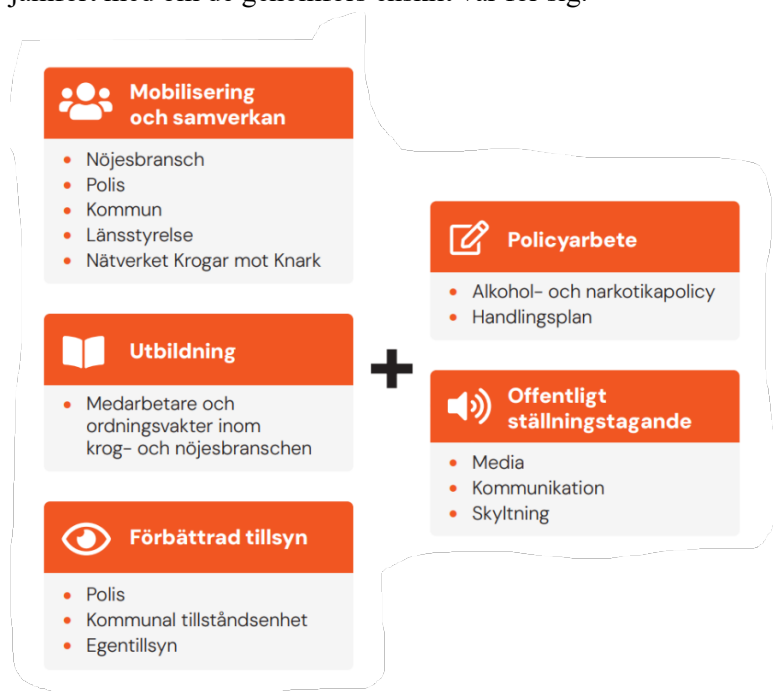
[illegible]

Mobilisering och samverkan

- Nöjesbransch
- Polis
- Kommun
- Länsstyrelse
- Nätverket Krogar mot Knark

Utbildning

- Medarbetare och ordningsvakter inom krog- och nöjesbranschen

Förbättrad tillsyn

- Polis
- Kommunal tillståndsenhet
- Egentillsyn

+

Policyarbete

- Alkohol- och narkotikapolicy
- Handlingsplan

Offentligt ställningstagande

- Media
- Kommunikation
- Skyltning